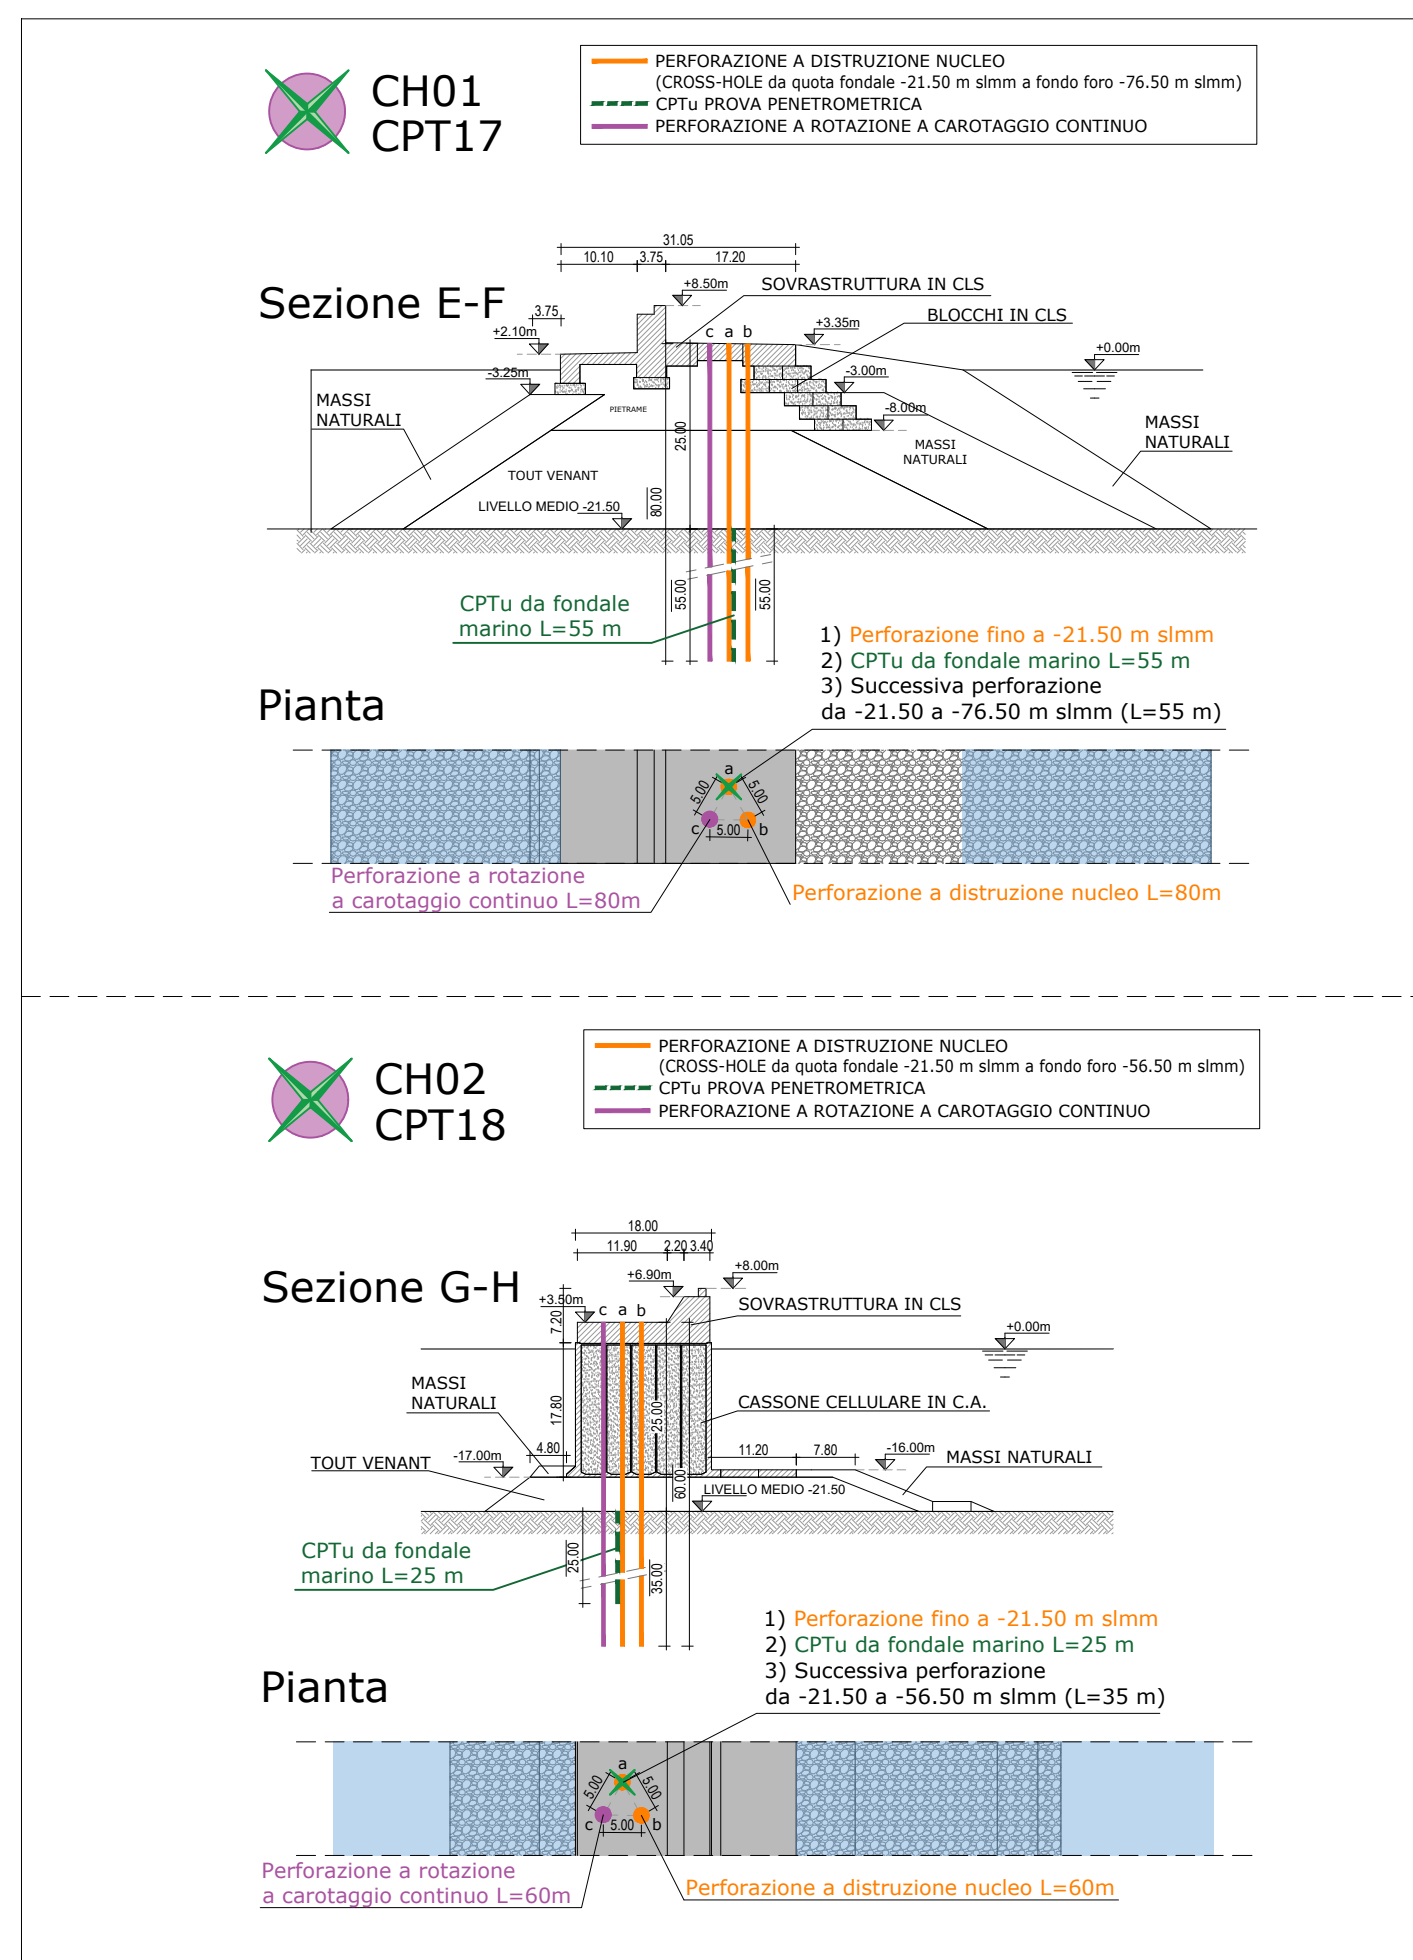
CH01
CPT17

PERFORAZIONE A DISTRUZIONE NUCLEO
(CROSS-HOLE da quota fondale -21.50 m slmm a fondo foro -76.50 m slmm)
CPTu PROVA PENETROMETRICA
PERFORAZIONE A ROTAZIONE A CAROTAGGIO CONTINUO

Sezione E-F

31.05
10.10 3.75 17.20
+8.50m
SOVRASTRUTTURA IN CLS
3.75
+2.10m
c a b
+3.35m
BLOCCHI IN CLS
+0.00m
-3.25m
-3.00m
MASSI NATURALI
PIETRAME
-8.00m
25.00
MASSI NATURALI
MASSI NATURALI
TOUT VENANT
80.00
LIVELLO MEDIO -21.50
55.00
55.00
CPTu da fondale marino L=55 m

1) Perforazione fino a -21.50 m slmm
2) CPTu da fondale marino L=55 m
3) Successiva perforazione da -21.50 a -76.50 m slmm (L=55 m)

Pianta

a
5.00
5.00
c 5.00 b
Perforazione a rotazione a carotaggio continuo L=80m
Perforazione a distruzione nucleo L=80m

CH02
CPT18

PERFORAZIONE A DISTRUZIONE NUCLEO
(CROSS-HOLE da quota fondale -21.50 m slmm a fondo foro -56.50 m slmm)
CPTu PROVA PENETROMETRICA
PERFORAZIONE A ROTAZIONE A CAROTAGGIO CONTINUO

Sezione G-H

18.00
11.90 2.20 3.40
+8.00m
+6.90m
+3.50m
c a b
SOVRASTRUTTURA IN CLS
7.20
+0.00m
MASSI NATURALI
17.80
25.00
CASSONE CELLULARE IN C.A.
4.80
11.20 7.80
-16.00m
MASSI NATURALI
TOUT VENANT
-17.00m
60.00
LIVELLO MEDIO -21.50
25.00
35.00
CPTu da fondale marino L=25 m

1) Perforazione fino a -21.50 m slmm
2) CPTu da fondale marino L=25 m
3) Successiva perforazione da -21.50 a -56.50 m slmm (L=35 m)

Pianta

a
5.00
5.00
c 5.00 b
Perforazione a rotazione a carotaggio continuo L=60m
Perforazione a distruzione nucleo L=60m